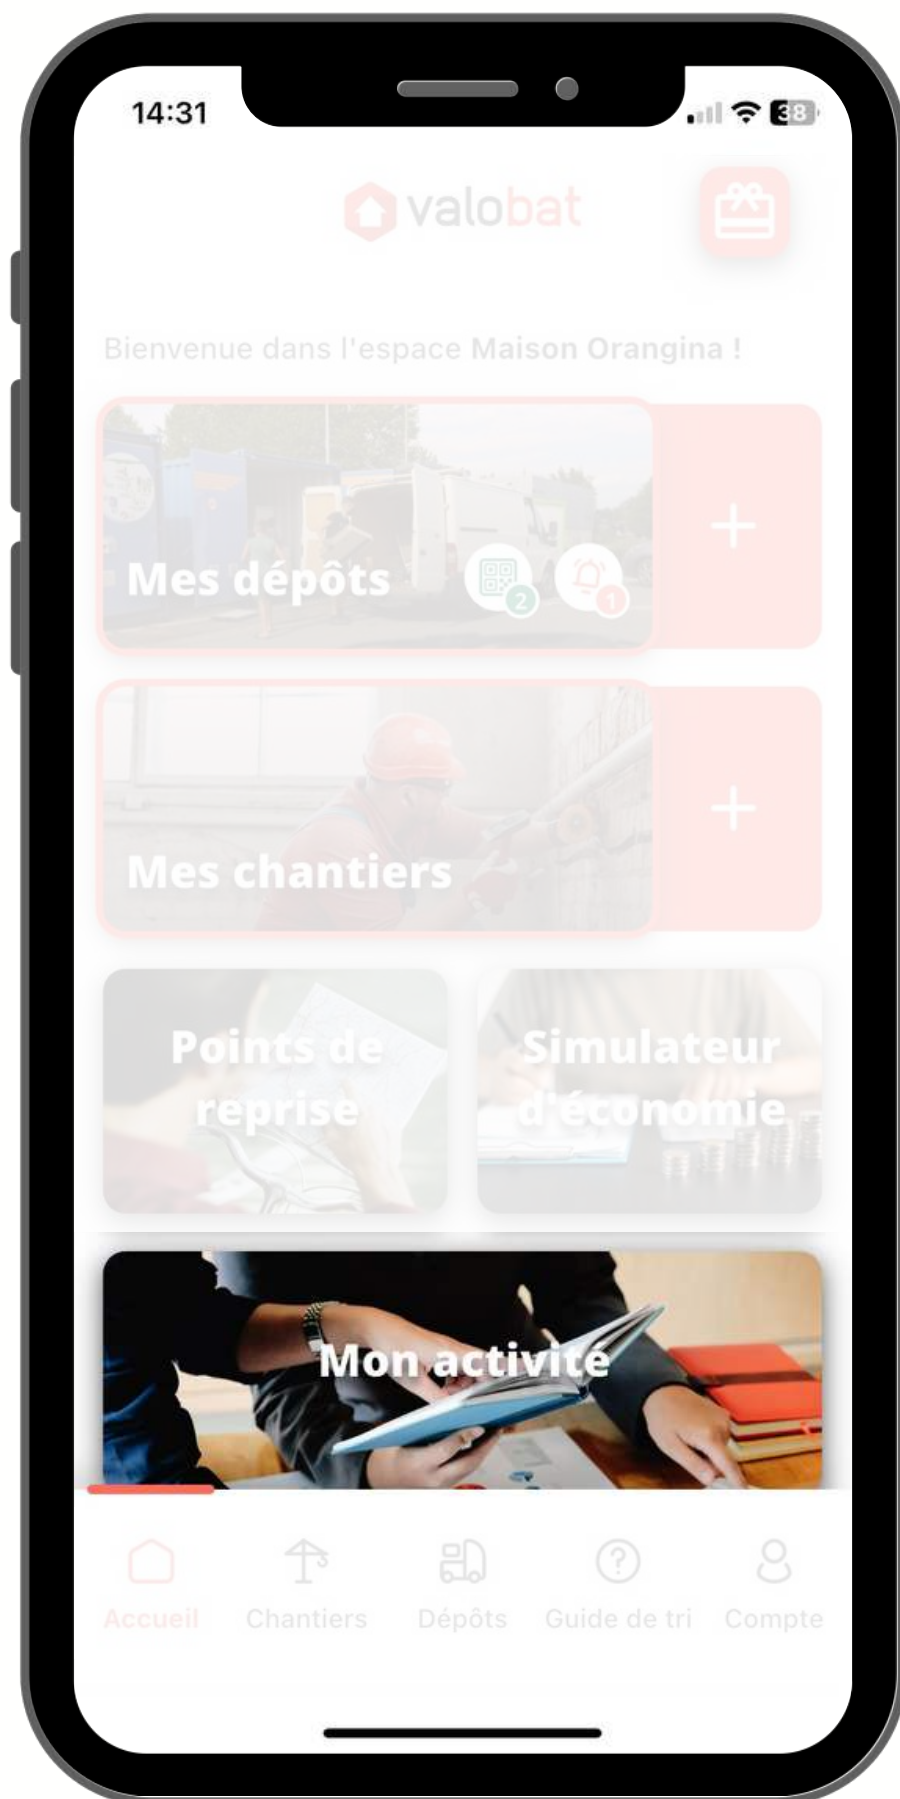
14:31

38

valobat

Bienvenue dans l'espace Maison Orangina !

Mes dépôts

2

1

+

Mes chantiers

+

Points de reprise

Simulateur d'économie

Mon activité

Accueil

Chantiers

Dépôts

Guide de tri

Compte